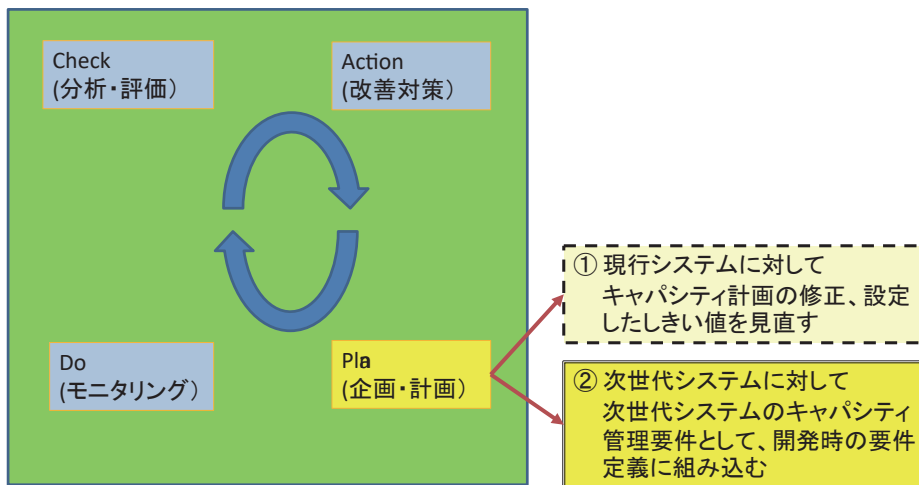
Check
(分析・評価)

Action
(改善対策)

Do
(モニタリング)

Pla
(企画・計画)

① 現行システムに対して
キャパシティ計画の修正、設定したしきい値を見直す

② 次世代システムに対して
次世代システムのキャパシティ管理要件として、開発時の要件定義に組み込む